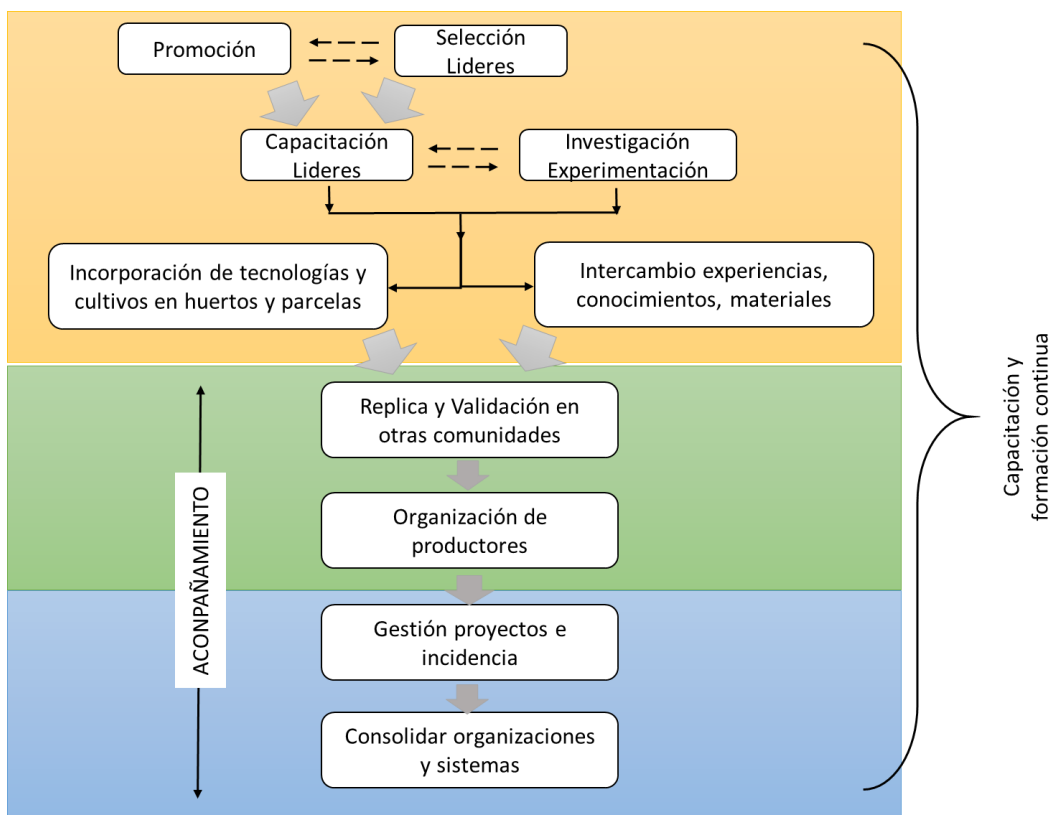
Promoción

Selección Lideres

Capacitación Lideres

Investigación Experimentación

Incorporación de tecnologías y cultivos en huertos y parcelas

Intercambio experiencias, conocimientos, materiales

Replica y Validación en otras comunidades

Organización de productores

Gestión proyectos e incidencia

Consolidar organizaciones y sistemas

ACONPAÑAMIENTO

Capacitación y formación continua